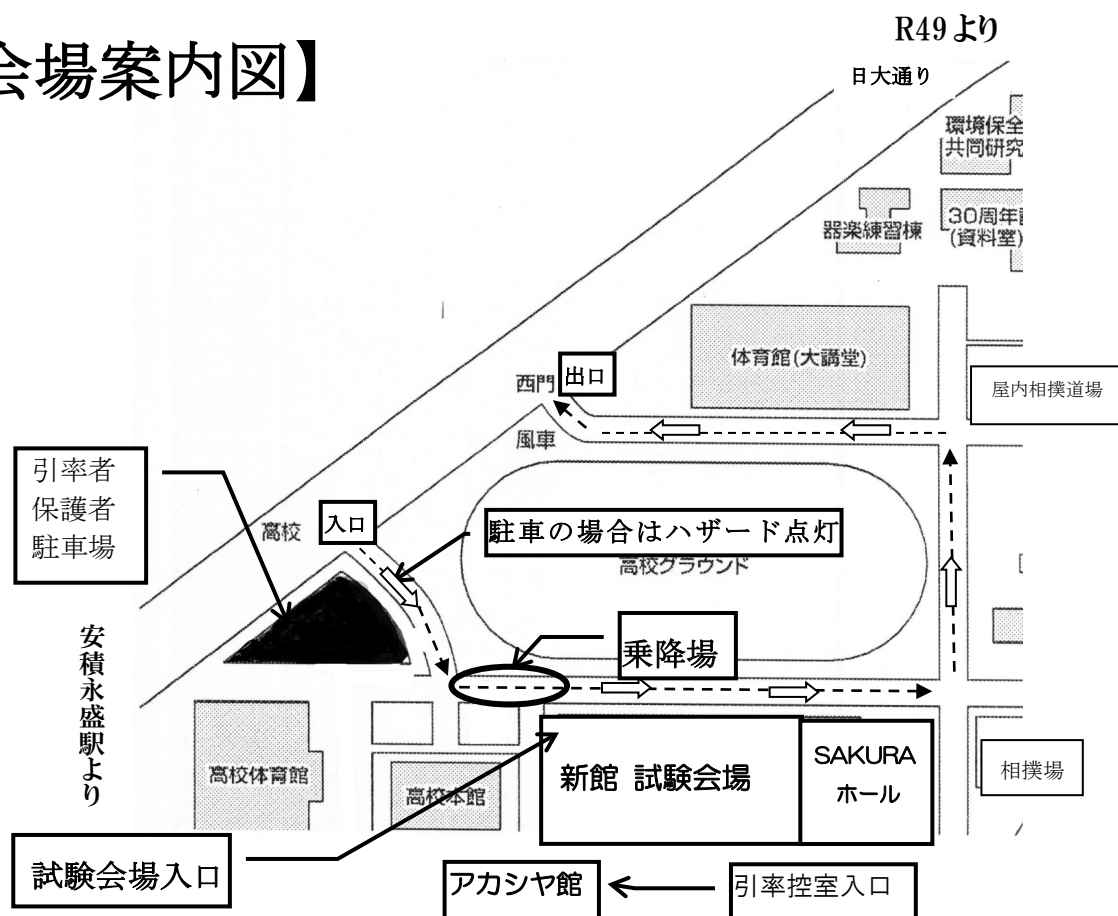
会場案内図】

R49より

日大通り

環境保全
共同研究

器楽練習棟

30周年
(資料室)

体育館(大講堂)

西門 出口

屋内相撲道場

風車

引率者
保護者
駐車場

高校 入口

駐車の場合はハザード点灯

高校グラウンド

安積永盛駅より

乗降場

高校体育館

高校本館

新館 試験会場

SAKURA
ホール

相撲場

試験会場入口

アカシヤ館

引率控室入口